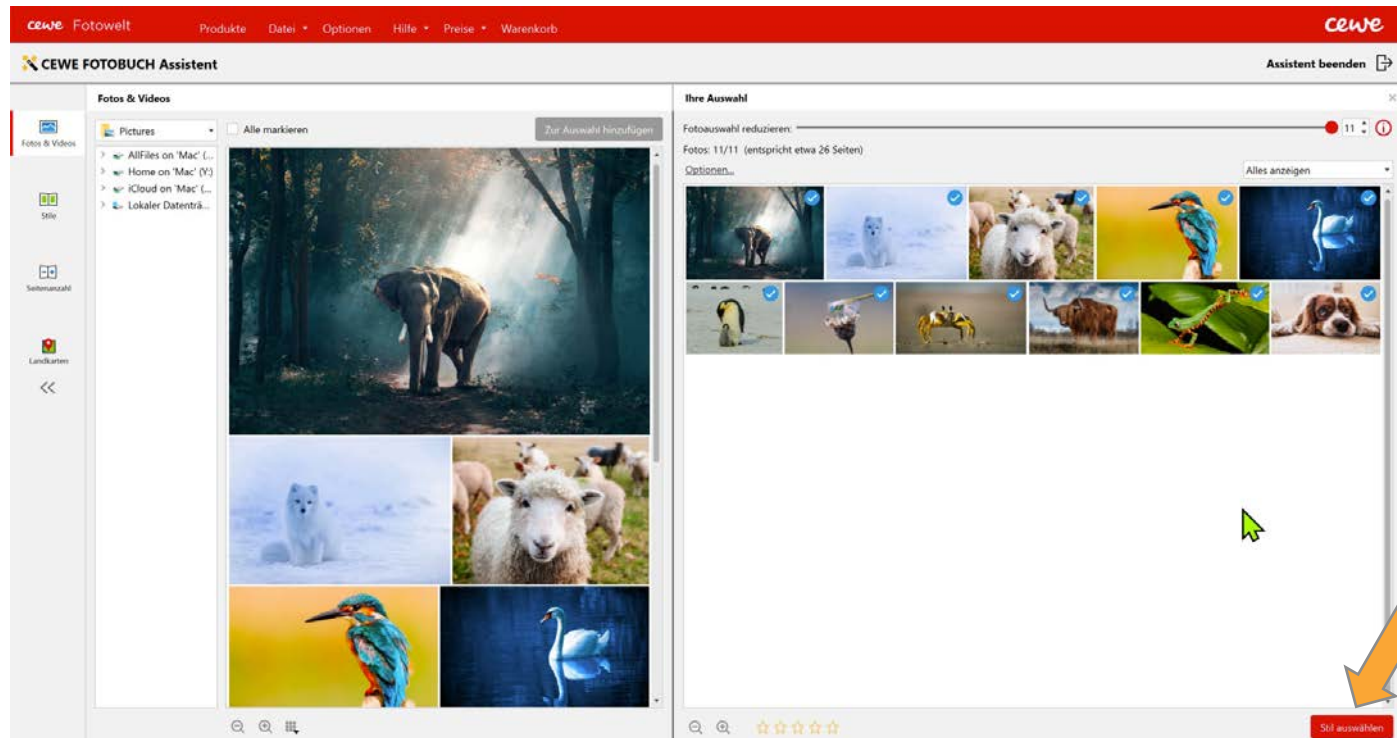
cewe Fotowelt Produkte Datei ▾ Optionen Hilfe ▾ Preise ▾ Warenkorb cewe

CEWE FOTOBUCH Assistent

Assistent beenden

Fotos & Videos

Stile

Seitenanzahl

Landkarten

<<

Fotos & Videos

Pictures

Alle markieren

Zur Auswahl hinzufügen

AllFiles on 'Mac' (...

Home on 'Mac' (Y:)

iCloud on 'Mac' (...

Lokaler Datenträ...

Ihre Auswahl

Fotoauswahl reduzieren: 11

Fotos: 11/11 (entspricht etwa 26 Seiten)

Optionen...

Alles anzeigen

Stil auswählen